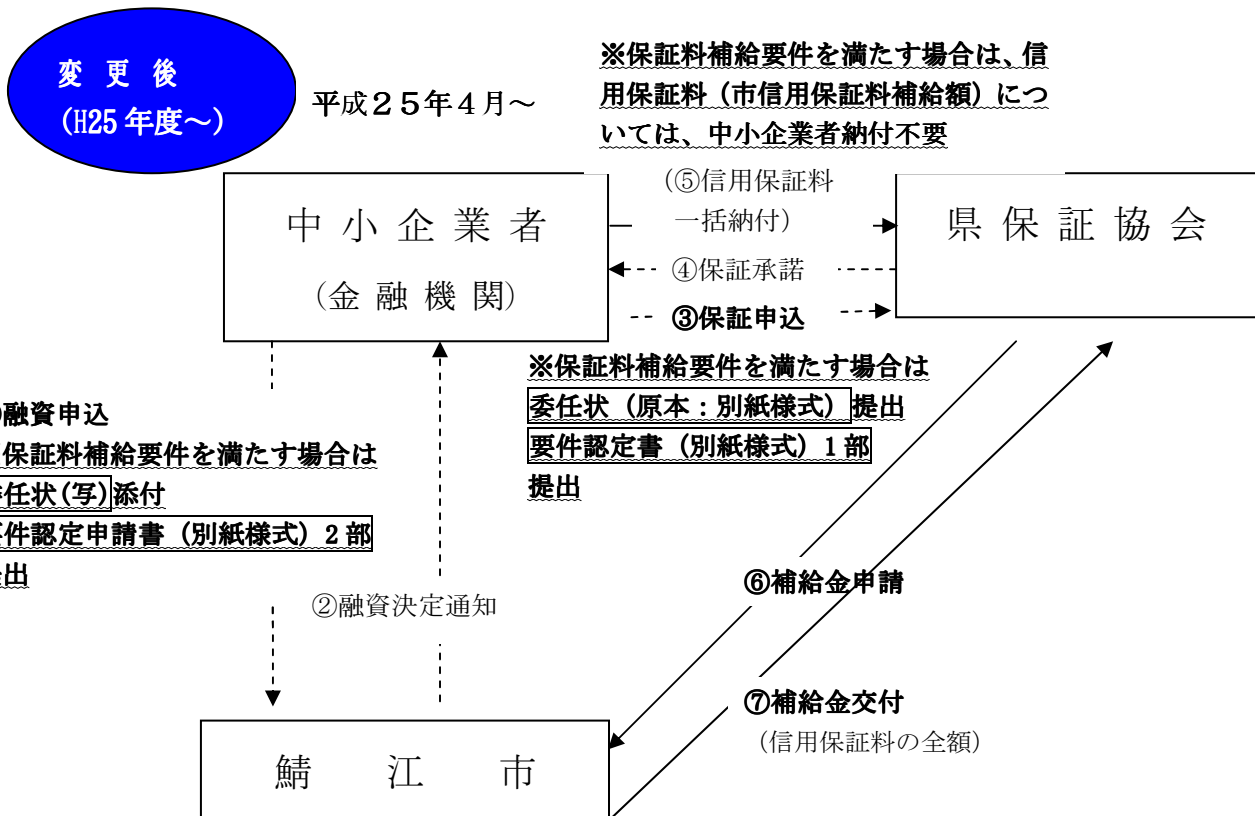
変 更 後
(H25 年度～)

平成２５年４月～

※保証料補給要件を満たす場合は、信用保証料（市信用保証料補給額）については、中小企業者納付不要

中 小 企 業 者
（金 融 機 関）

（⑤信用保証料一括納付）

県 保 証 協 会

④保証承諾

③保証申込

※保証料補給要件を満たす場合は
委任状（原本：別紙様式）提出
要件認定書（別紙様式）１部提出

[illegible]融資申込
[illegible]保証料補給要件を満たす場合は
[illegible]任状(写)添付
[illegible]件認定申請書（別紙様式）２部
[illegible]出

②融資決定通知

⑥補給金申請

⑦補給金交付
（信用保証料の全額）

鯖 江 市